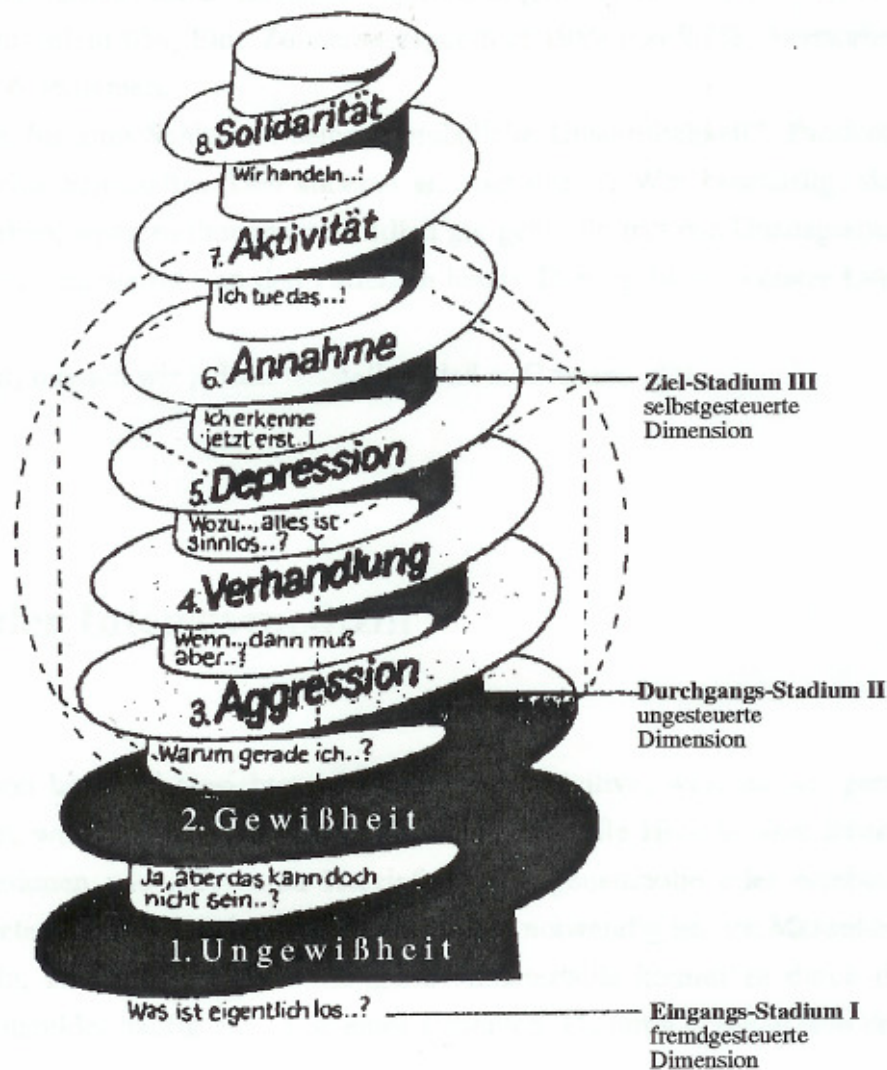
8. Solidarität

Wir handeln..!

7. Aktivität

Ich tue das..!

6. Annahme

Ich erkenne jetzt erst..!

5. Depression

Wozu.., alles ist sinnlos..?

4. Verhandlung

Wenn.., dann muß aber..!

3. Aggression

Warum gerade ich..?

2. Gewißheit

Ja, aber das kann doch nicht sein..?

1. Ungewißheit

Was ist eigentlich los..?

Ziel-Stadium III selbstgesteuerte Dimension

Durchgangs-Stadium II ungesteuerte Dimension

Eingangs-Stadium I fremdgesteuerte Dimension